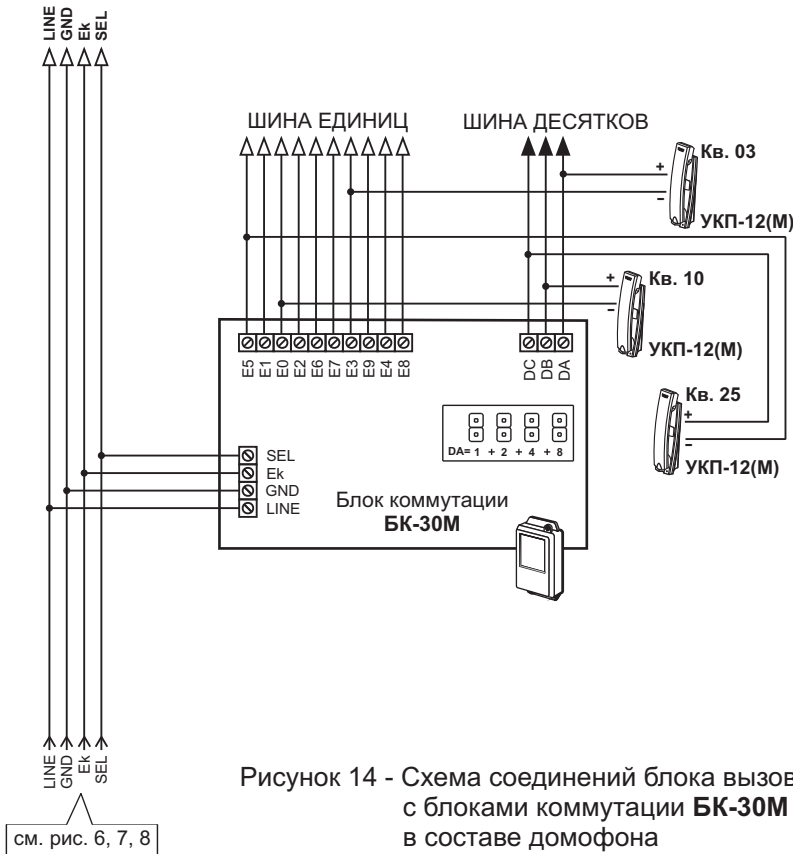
LINE
GND
Ek
SEL

ШИНА ЕДИНИЦ
ШИНА ДЕСЯТКОВ

Кв. 03
+
–
УКП-12(М)

Кв. 10
+
–
УКП-12(М)

Кв. 25
+
–
УКП-12(М)

E5 E1 E0 E2 E6 E7 E3 E9 E4 E8

DC DB DA

DA= 1 + 2 + 4 + 8

SEL
Ek
GND
LINE

Блок коммутации
БК-30М

LINE
GND
Ek
SEL

см. рис. 6, 7, 8

Рисунок 14 - Схема соединений блока вызов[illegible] с блоками коммутации БК-30М в составе домофона